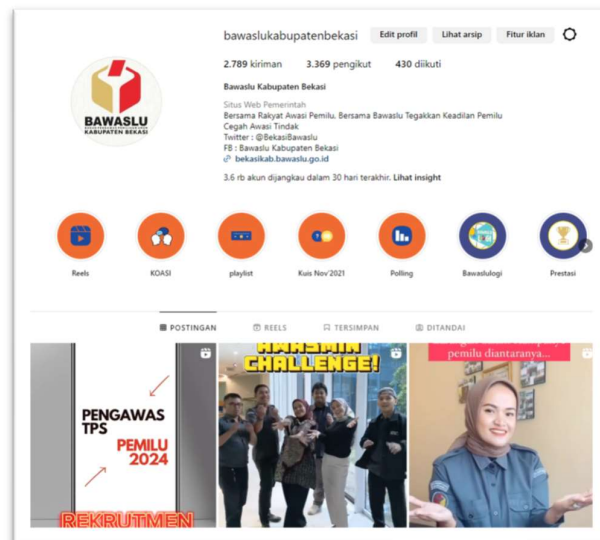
bawaslukabupatenbekasi Edit profil Lihat arsip Fitur iklan

2.789 kiriman 3.369 pengikut 430 diikuti

BAWASLU
KABUPATEN BEKASI

Bawaslu Kabupaten Bekasi
Situs Web Pemerintah
Bersama Rakyat Awasi Pemilu. Bersama Bawaslu Tegakkan Keadilan Pemilu
Cegah Awasi Tindak
Twitter : @BekasiBawaslu
FB : Bawaslu Kabupaten Bekasi
bekasikab.bawaslu.go.id

3.6 rb akun dijangkau dalam 30 hari terakhir. Lihat insight

Reels KOASI playlist Kuis Nov'2021 Polling Bawaslulogi Prestasi

POSTINGAN REELS TERSIMPAN DITANDAI

PENGAWAS TPS PEMILU 2024
REKRUTMEN

AWASMIN CHALLENGE!

pemilu diantaranya...